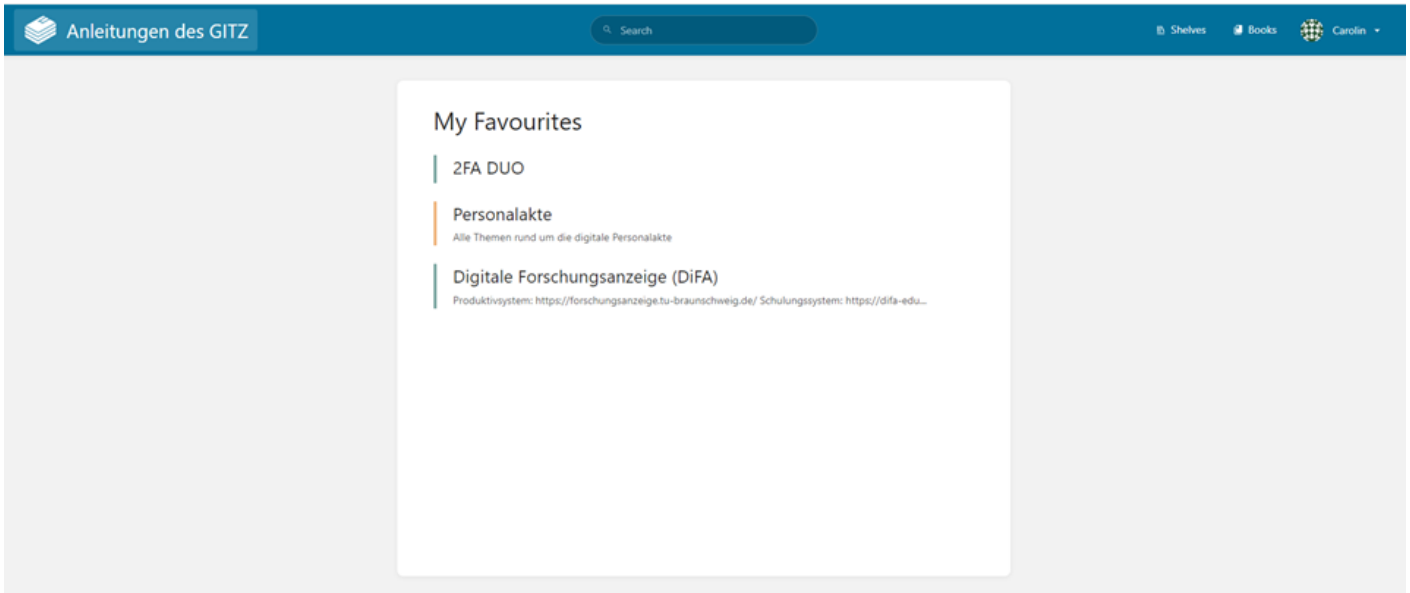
Anleitungen des GITZ

Search

Shelves Books Carolin

My Favourites

2FA DUO

Personalakte
Alle Themen rund um die digitale Personalakte

Digitale Forschungsanzeige (DiFA)
Produktivsystem: https://forschungsanzeige.tu-braunschweig.de/ Schulungssystem: https://difa-edu...